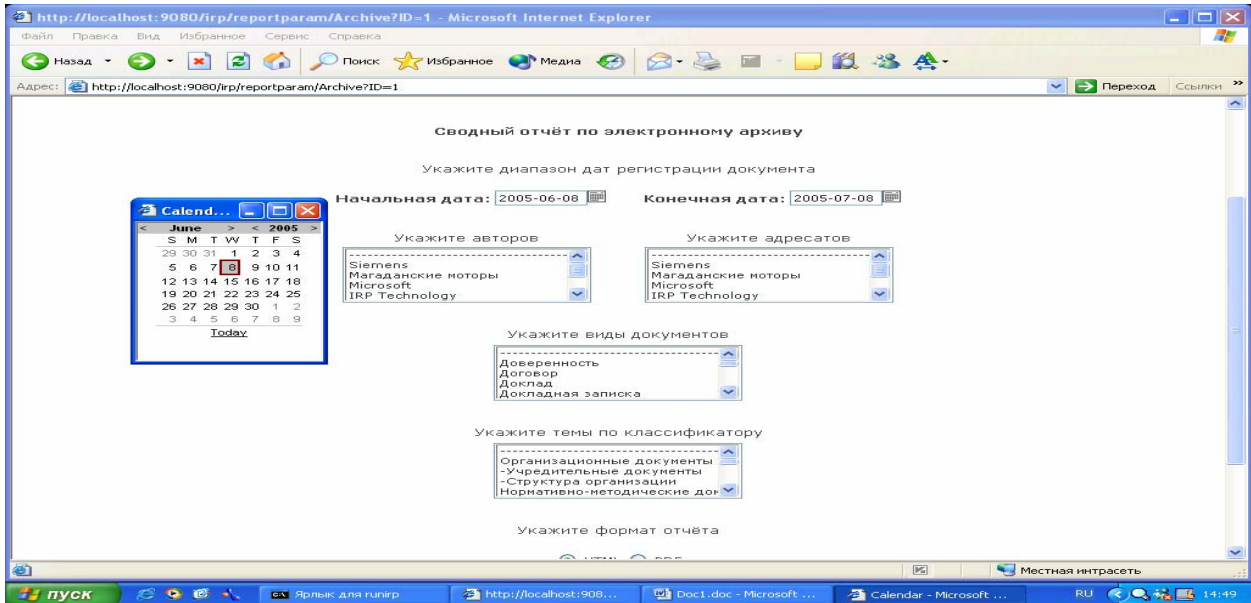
http://localhost:9080/irp/reportparam/Archive?ID=1 - Microsoft Internet Explorer

Файл Правка Вид Избранное Сервис Справка

Назад Поиск Избранное Медиа

Адрес: http://localhost:9080/irp/reportparam/Archive?ID=1

Переход Ссылки

Сводный отчёт по электронному архиву

Укажите диапазон дат регистрации документа

Начальная дата: 2005-06-08 Конечная дата: 2005-07-08

Calend...

< June > < 2005 >

| S | M | T | W | T | F | S |
|---|---|---|---|---|---|---|
| 29 | 30 | 31 | 1 | 2 | 3 | 4 |
| 5 | 6 | 7 | 8 | 9 | 10 | 11 |
| 12 | 13 | 14 | 15 | 16 | 17 | 18 |
| 19 | 20 | 21 | 22 | 23 | 24 | 25 |
| 26 | 27 | 28 | 29 | 30 | 1 | 2 |
| 3 | 4 | 5 | 6 | 7 | 8 | 9 |

Today

Укажите авторов

Siemens
Магаданские моторы
Microsoft
IRP Technology

Укажите адресатов

Siemens
Магаданские моторы
Microsoft
IRP Technology

Укажите виды документов

Доверенность
Договор
Доклад
Докладная записка

Укажите темы по классификатору

Организационные документы
-Учредительные документы
-Структура организации
Нормативно-методические док

Укажите формат отчёта

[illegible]

Местная интрасеть

пуск Ярлык для runirp http://localhost:908... Doc1.doc - Microsoft ... Calendar - Microsoft ... RU 14:49